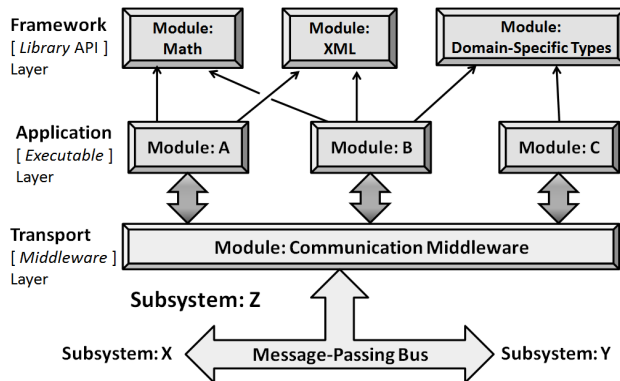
Framework
[ *Library* API ]
Layer

Module: Math

Module: XML

Module: Domain-Specific Types

Application
[ *Executable* ]
Layer

Module: A

Module: B

Module: C

Transport
[ *Middleware* ]
Layer

Module: Communication Middleware

Subsystem: Z

Subsystem: X

Message-Passing Bus

Subsystem: Y